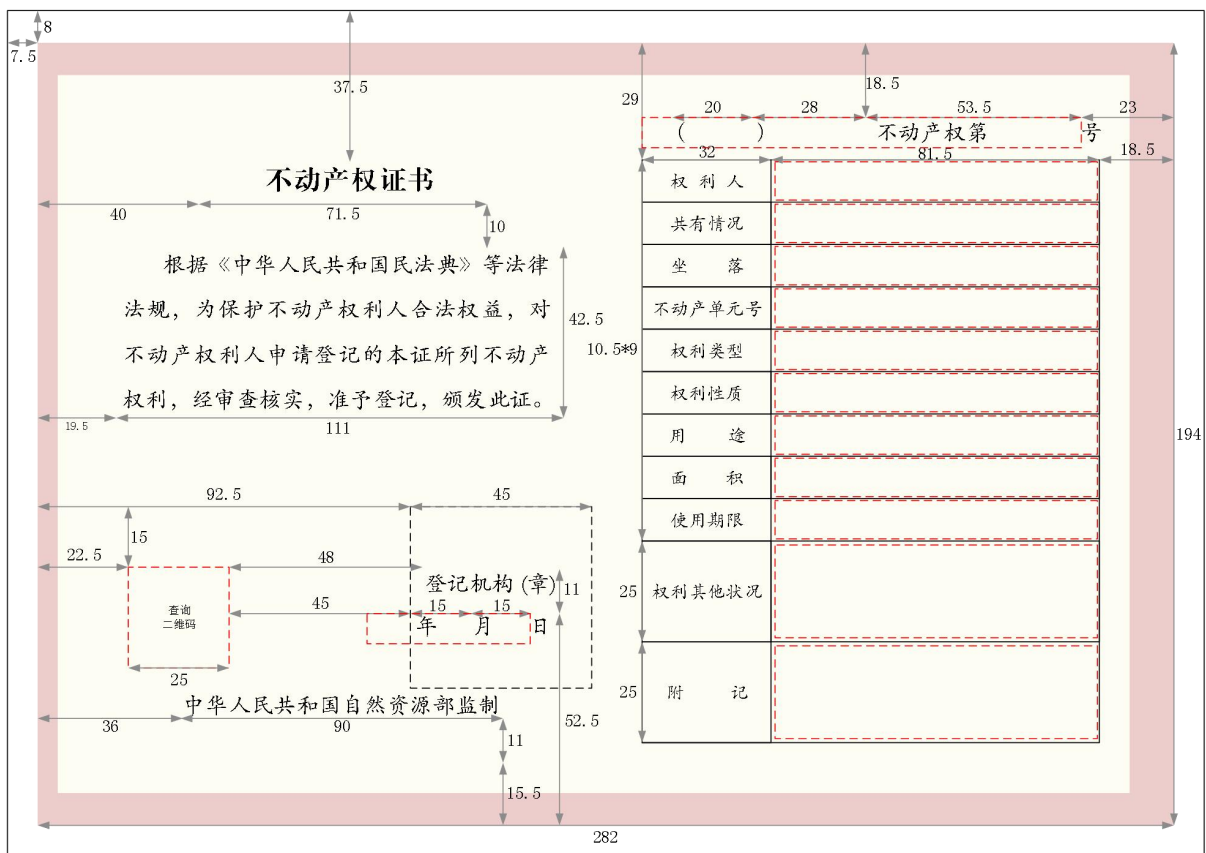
8
7.5
37.5

不动产权证书

40
71.5
10

根据《中华人民共和国民法典》等法律法规，为保护不动产权利人合法权益，对不动产权利人申请登记的本证所列不动产权利，经审查核实，准予登记，颁发此证。

42.5
19.5
111

92.5
45
15
22.5
48
查询二维码
45
登记机构（章）
11
15 15
年 月 日
25
中华人民共和国自然资源部监制
36
90
11
52.5
15.5
282

29
18.5
20
28
53.5
23
（ ） 不动产权第 号
32
81.5
18.5
10.5*9
194

| 权利人 | |
|---|---|
| 共有情况 | |
| 坐落 | |
| 不动产单元号 | |
| 权利类型 | |
| 权利性质 | |
| 用途 | |
| 面积 | |
| 使用期限 | |
| 权利其他状况 | |
| 附记 | |

25
25